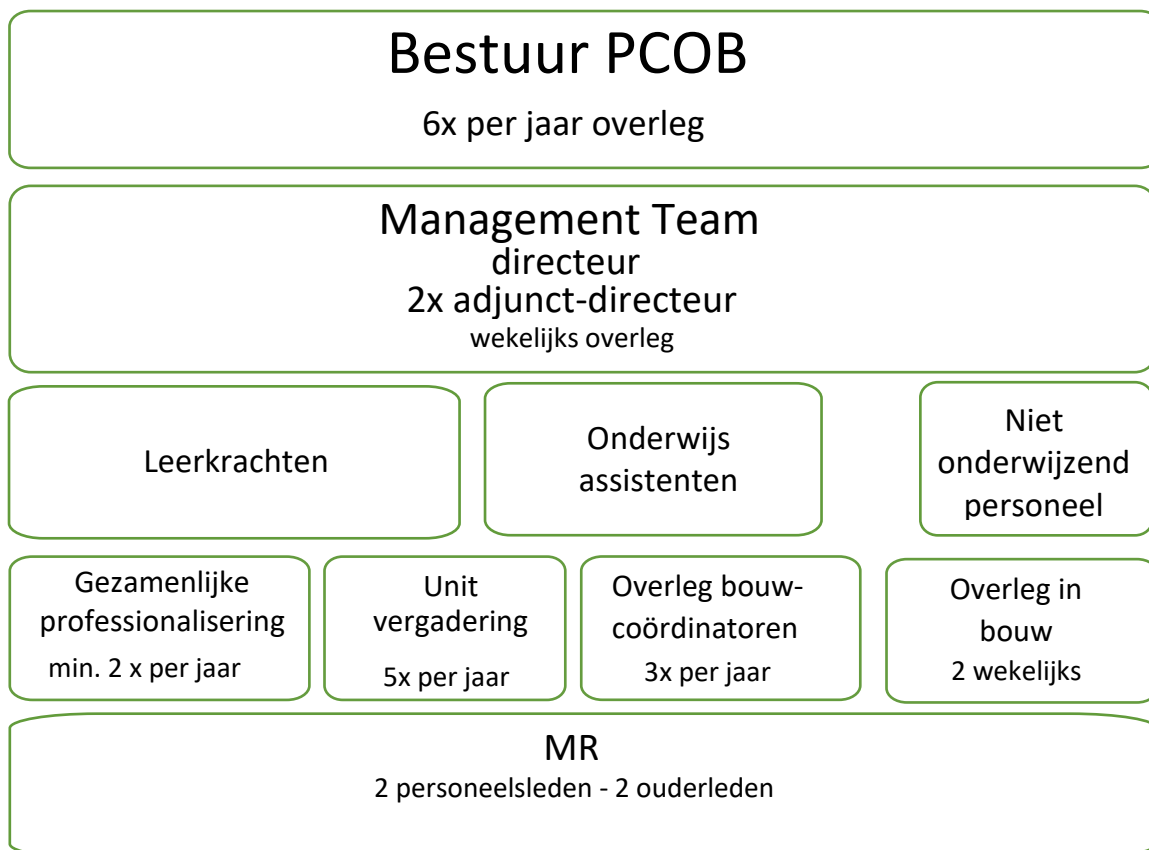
Bestuur PCOB

6x per jaar overleg

Management Team
directeur
2x adjunct-directeur
wekelijks overleg

Leerkrachten

Onderwijs assistenten

Niet onderwijzend personeel

Gezamenlijke professionalisering
min. 2 x per jaar

Unit vergadering
5x per jaar

Overleg bouw-coördinatoren
3x per jaar

Overleg in bouw
2 wekelijks

MR
2 personeelsleden - 2 ouderleden